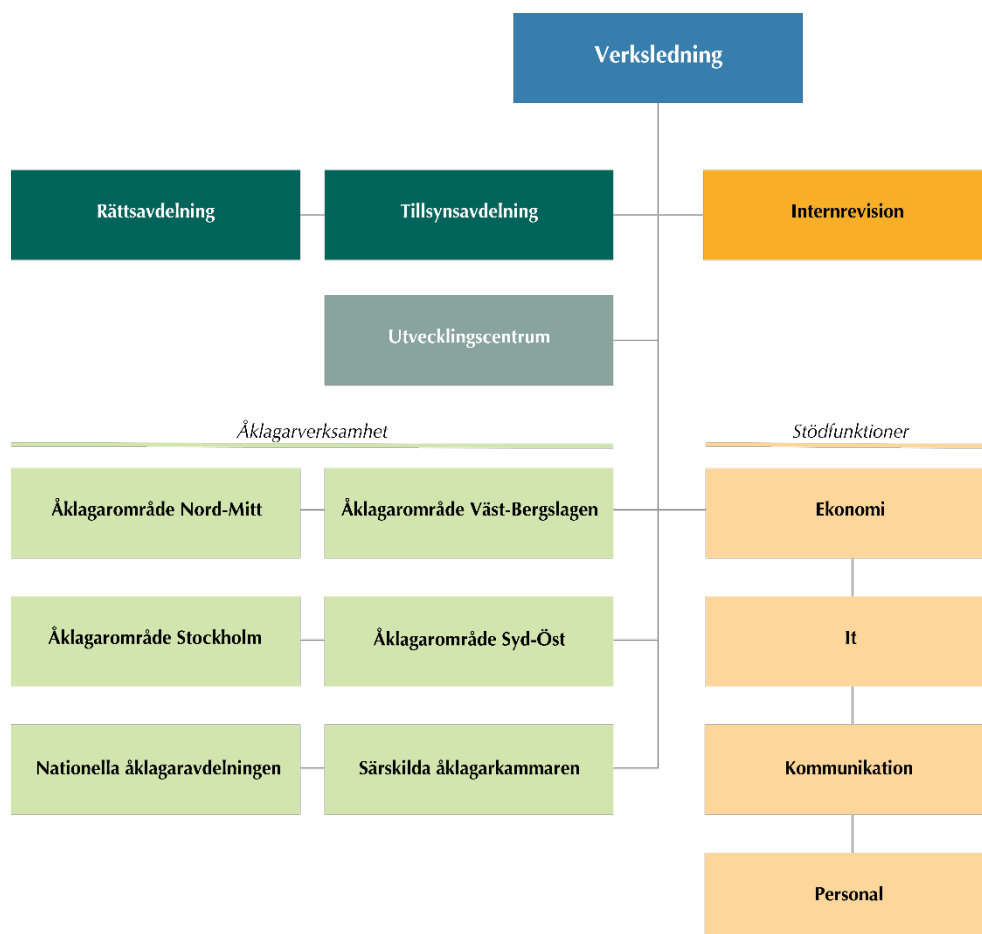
Verksledning

Rättsavdelning

Tillsynsavdelning

Internrevision

Utvecklingscentrum

Åklagarverksamhet

Stödfunktioner

Åklagarområde Nord-Mitt

Åklagarområde Väst-Bergslagen

Ekonomi

Åklagarområde Stockholm

Åklagarområde Syd-Öst

It

Nationella åklagaravdelningen

Särskilda åklagarkammaren

Kommunikation

Personal